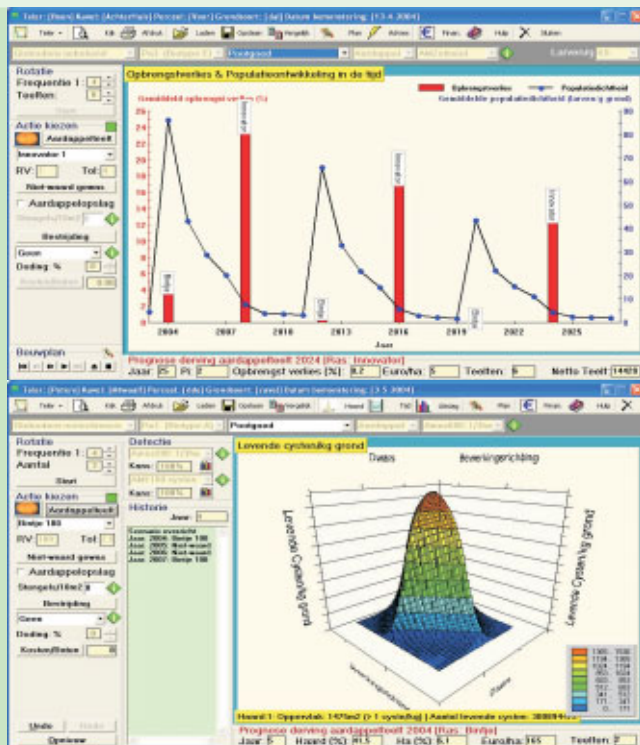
Teler: [Naam] Kavel: [Achterhoek] Perceel: [Voor] Grondsoort: [zk] Datum bemonstering: [13-4-2004]

Teler Kik Afdruk Laden Opslaan Vergelijk Plan Advies Finan. Help Sluiten

Pootgoed Lengte: 25

Rotatie
Frequentie 1: 4
Teelten: 9

Actie kiezen
Aardappelteelt
Innovator 1
RV: Tol:
Niet-waard gewas
Aardappelopslag
Bestrijding
Geen
Doding %

Bouwplan

Opbrengstverlies & Populatieontwikkeling in de tijd

Gemiddeld opbrengst verlies (%)

Opbrengstverlies Populatiedichtheid
Gemiddelde populatiedichtheid (larven/g grond)

Bintje Innovator Bintje Innovator Bintje Innovator

| 0 | 2 | 4 | 6 | 8 | 10 | 12 | 14 | 16 | 18 | 20 | 22 | 24 | 26 |
|---|---|---|---|---|---|---|---|---|---|---|---|---|---|

0 10 20 30 40 50 60 70 80 90

2004 2007 2010 2013 2016 2019 2022 2025

Jaar

Prognose derving aardappelteelt 2024 (Ras: Innovator)
Jaar: 25 Pi: 2 Opbrengst verlies (%): 8.2 Euro/ha: 5 Teelten: 6 Netto Teelt: 14429

Teler: [Pieter] Kavel: [Afwaad] Perceel: [dsk] Grondsoort: [zand] Datum bemonstering: [3-5-2004]

Teler Kik Afdruk Laden Opslaan Vergelijk Hoeveel Tol Uitslag Plan Finan. Help

Pootgoed

Rotatie
Frequentie 1: 4
Aantal: 7
Start

Actie kiezen
Aardappelteelt
Bintje 100
RV: Tol:
Niet-waard gewas
Aardappelopslag
Stengels/10m2: 0
Bestrijding
Geen
Doding %
Kosten/Baten

Undo Redo
Opnieuw

Detectie
Kans: 100%
Kans: 100%

Historie
Jaar:
Scenario overzicht
Jaar: 2004: Bintje 100
Jaar: 2005: Niet-waard
Jaar: 2006: Niet-waard
Jaar: 2007: Bintje 100

Levende cysten/kg grond

Dwars Bewerkingsrichting

Levende Cysten/kg grond

Haard 1: Oppervlak: 147 m2 (> 1 cyste/kg) | Aantal levende cysten: 3880944

Prognose derving aardappelteelt 2004 (Ras: Bintje)
Jaar: 5 Haard (%): 91.5 Ha (%): 5.1 Euro/ha: 365 Teelten: 2